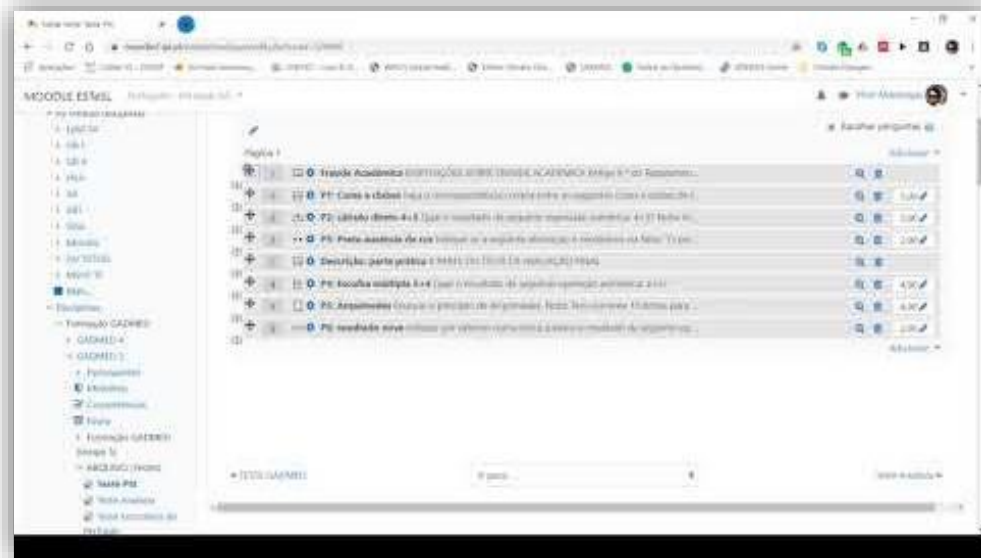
MOODLE ESTeSL

Página 1

Baralhar perguntas

Adicionar

1 Traição Académica

2 P1: Cores e clubes

3 P2: cálculo direto 4+3

4 P3: Prato ausência de cor

5 Descrição: parte prática

6 P4: Escolha múltipla 3+4

7 P5: Arquimedes

8 P6: resultado nova

Adicionar

Formação GADMEC

GADMEC 4

GADMEC 1

Participantes

Emblemas

Competências

Notas

Formação GADMEC

Teste P0

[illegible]

TESTE GADMEC

Ir para...